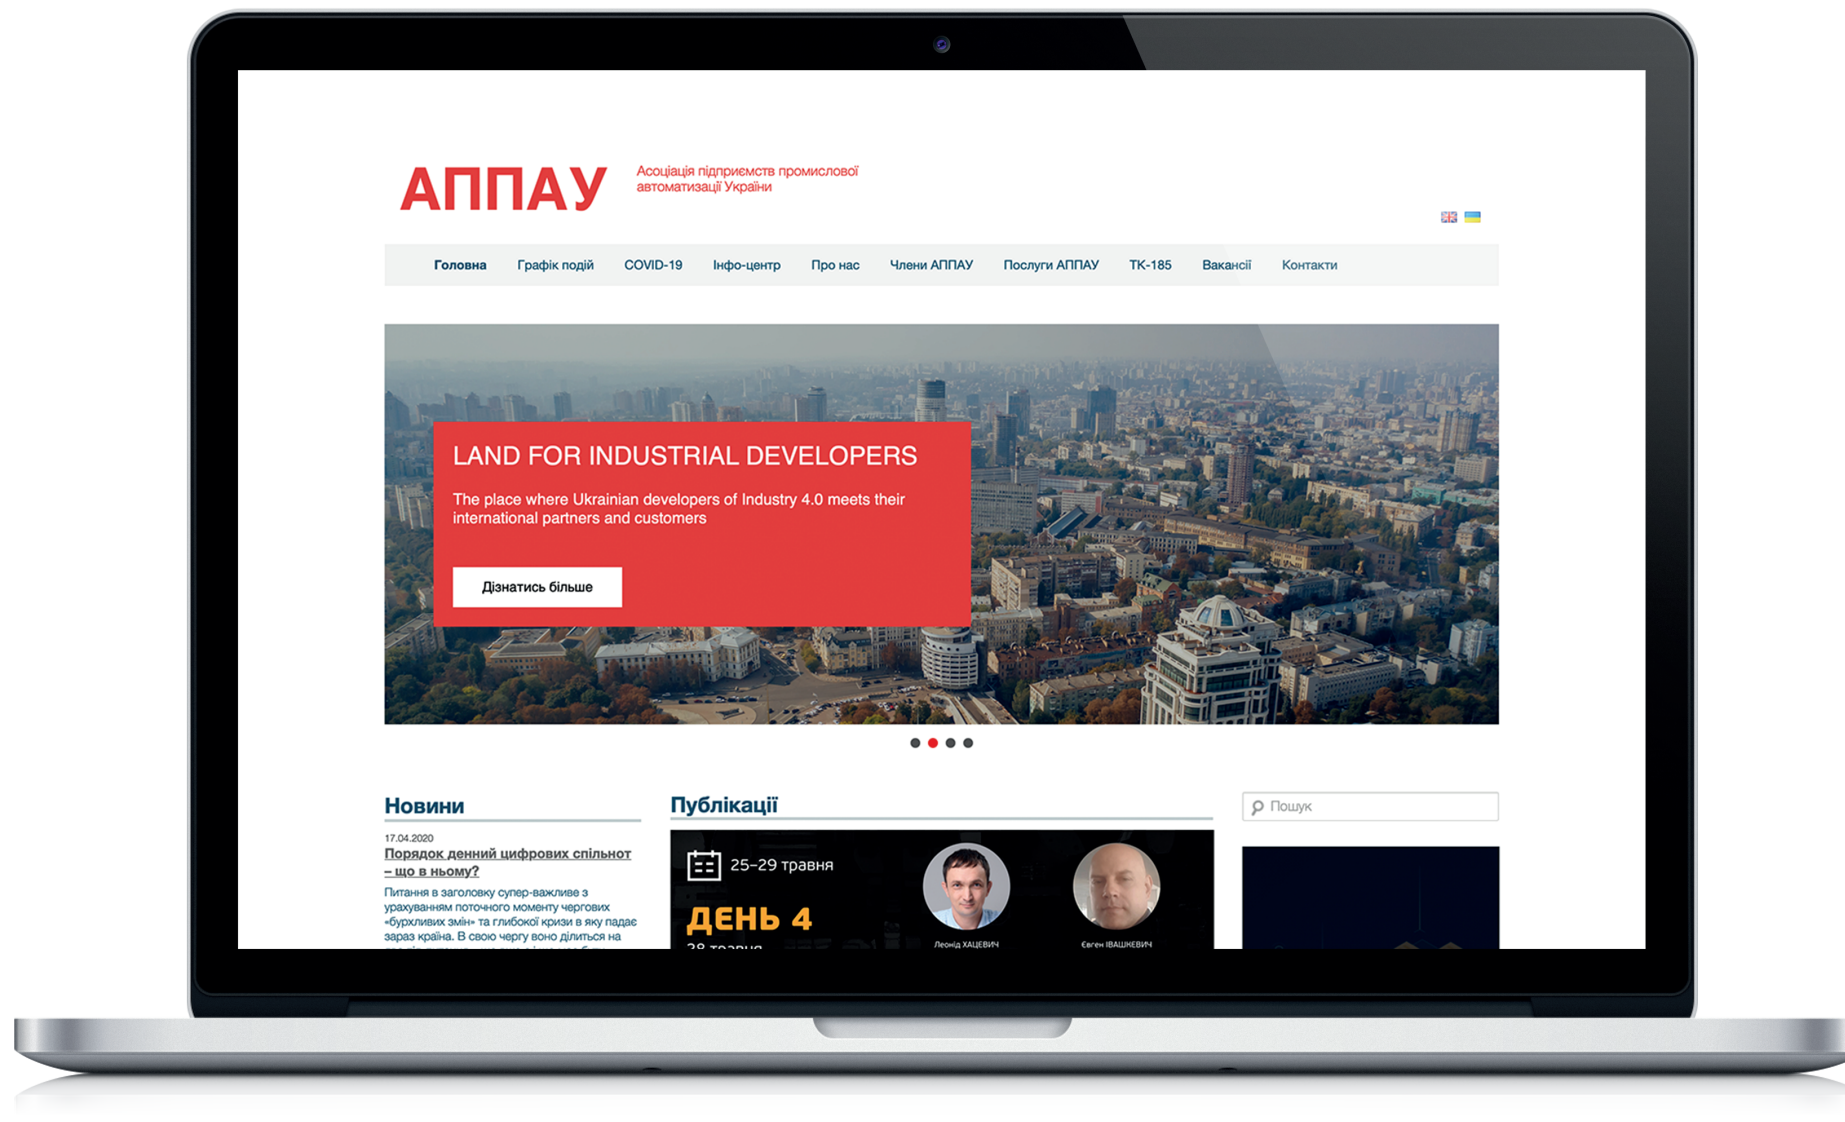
АППАУ Асоціація підприємств промислової автоматизації України

Головна Графік подій COVID-19 Інфо-центр Про нас Члени АППАУ Послуги АППАУ ТК-185 Вакансії Контакти

LAND FOR INDUSTRIAL DEVELOPERS

The place where Ukrainian developers of Industry 4.0 meets their international partners and customers

Дізнатись більше

Новини

17.04.2020

Порядок денний цифрових спільнот – що в ньому?

Питання в заголовку супер-важливе з урахуванням поточного моменту чергових «бурхливих змін» та глибокої кризи в яку падає зараз країна. В свою чергу воно ділиться на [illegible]

Публікації

25–29 травня

ДЕНЬ 4

28 травня

Леонід ХАЦЕВИЧ

Євген ІВАШКЕВИЧ

Пошук